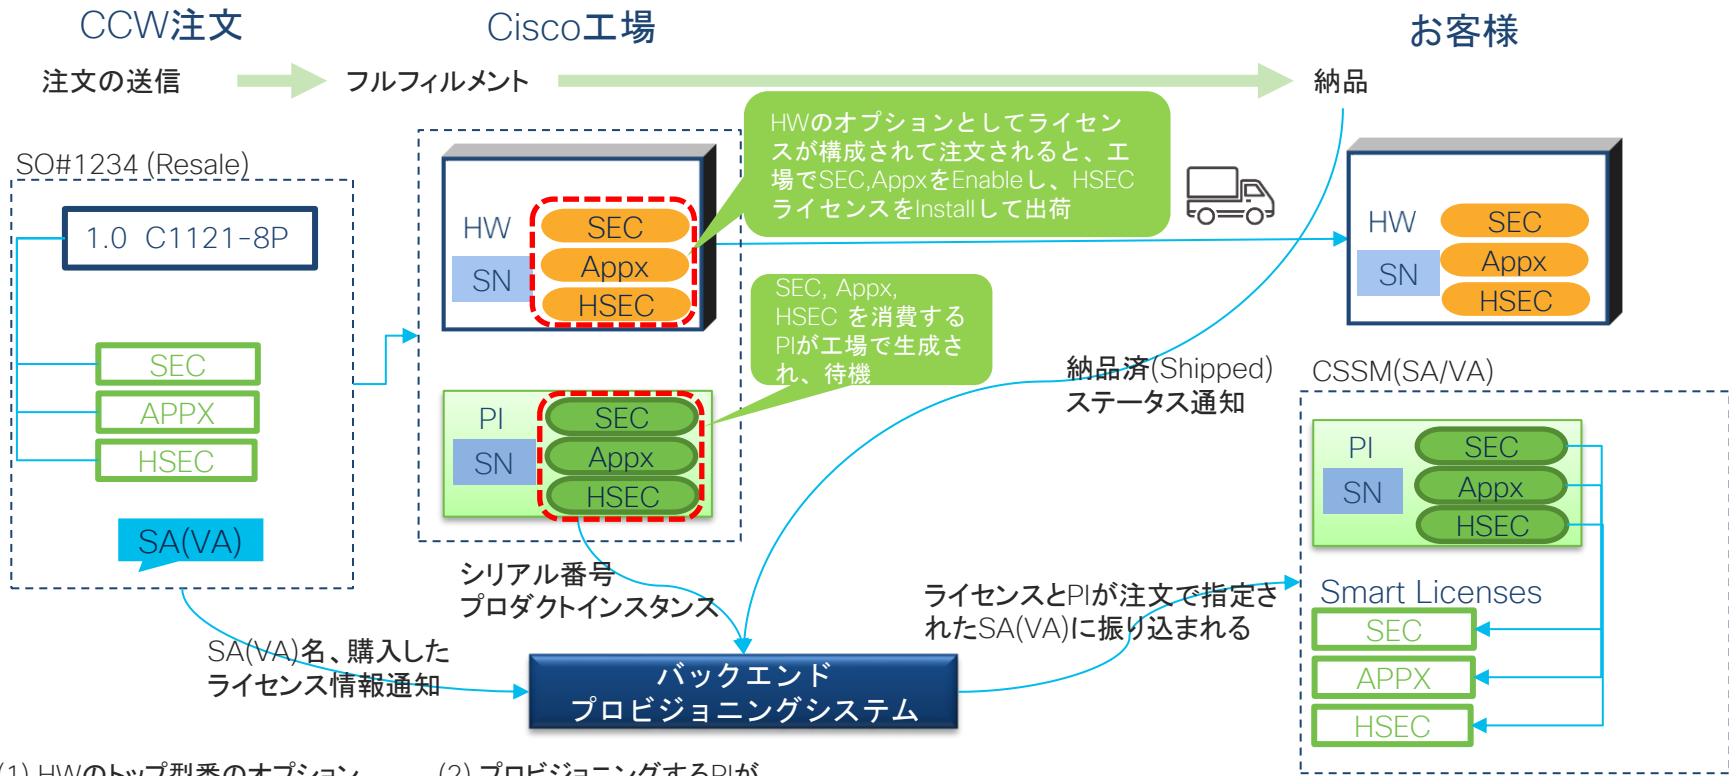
CCW注文

Cisco工場

お客様

注文の送信

フルフィルメント

納品

SO#1234 (Resale)

1.0 C1121-8P

SEC

APPX

HSEC

SA(VA)

HW

SN

SEC

Appx

HSEC

HWのオプションとしてライセンスが構成されて注文されると、工場でSEC,AppxをEnableし、HSECライセンスをInstallして出荷

PI

SN

SEC

Appx

HSEC

SEC, Appx, HSEC を消費するPIが工場で生成され、待機

HW

SN

SEC

Appx

HSEC

納品済(Shipped)ステータス通知

CSSM(SA/VA)

PI

SN

SEC

Appx

HSEC

Smart Licenses

SEC

APPX

HSEC

シリアル番号
プロダクトインスタンス

SA(VA)名、購入した
ライセンス情報通知

ライセンスとPIが注文で指定されたSA(VA)に振り込まれる

バックエンド
プロビジョニングシステム

(1) HWのトップ型番のオプション

(2) プロビジョニングするPIが